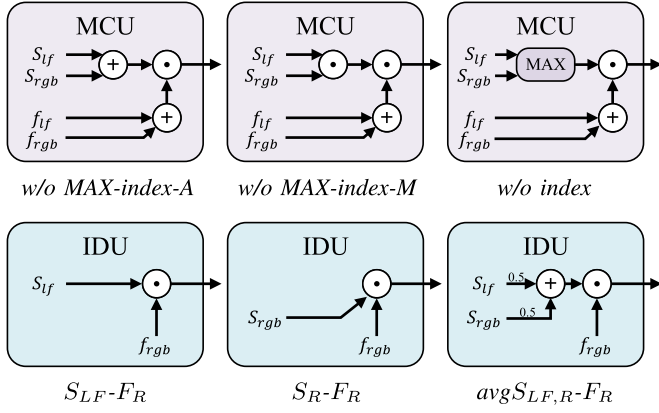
MCU

$S_{lf}$
$S_{rgb}$
$+$
$\odot$
$f_{lf}$
$f_{rgb}$
$+$

w/o MAX-index-A

MCU

$S_{lf}$
$S_{rgb}$
$\odot$
$\odot$
$f_{lf}$
$f_{rgb}$
$+$

w/o MAX-index-M

MCU

$S_{lf}$
$S_{rgb}$
MAX
$\odot$
$f_{lf}$
$f_{rgb}$
$+$

w/o index

IDU

$S_{lf}$
$\odot$
$f_{rgb}$

$S_{LF}$-$F_R$

IDU

$S_{rgb}$
$\odot$
$f_{rgb}$

$S_R$-$F_R$

IDU

$S_{lf}$
0.5
$S_{rgb}$
0.5
$+$
$\odot$
$f_{rgb}$

$avgS_{LF,R}$-$F_R$